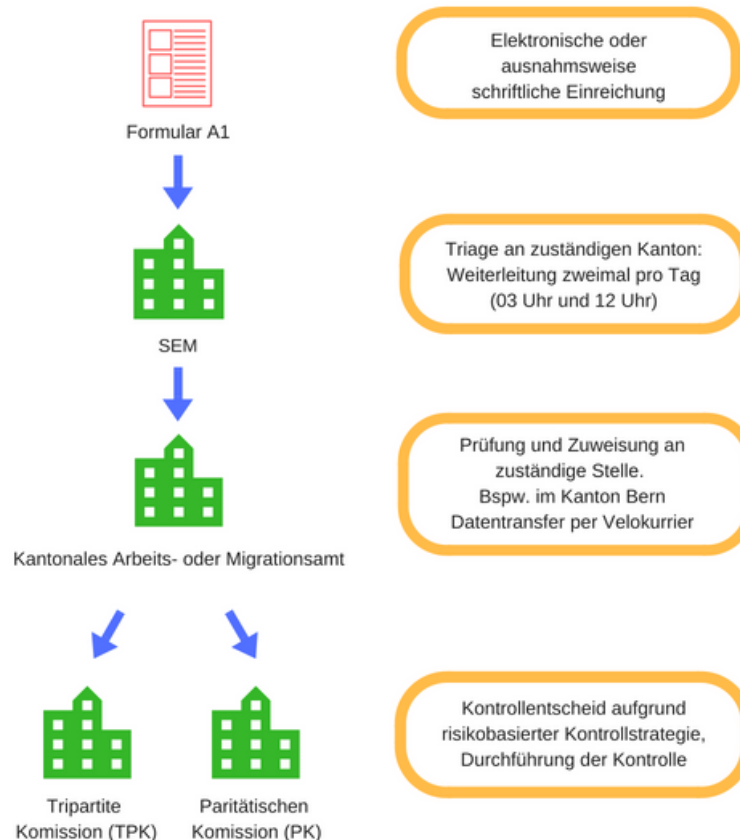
Formular A1

Elektronische oder ausnahmsweise schriftliche Einreichung

SEM

Triage an zuständigen Kanton: Weiterleitung zweimal pro Tag (03 Uhr und 12 Uhr)

Kantonales Arbeits- oder Migrationsamt

Prüfung und Zuweisung an zuständige Stelle. Bspw. im Kanton Bern Datentransfer per Velokurrier

Tripartite Komission (TPK)

Paritätischen Komission (PK)

Kontrollentscheid aufgrund risikobasierter Kontrollstrategie, Durchführung der Kontrolle